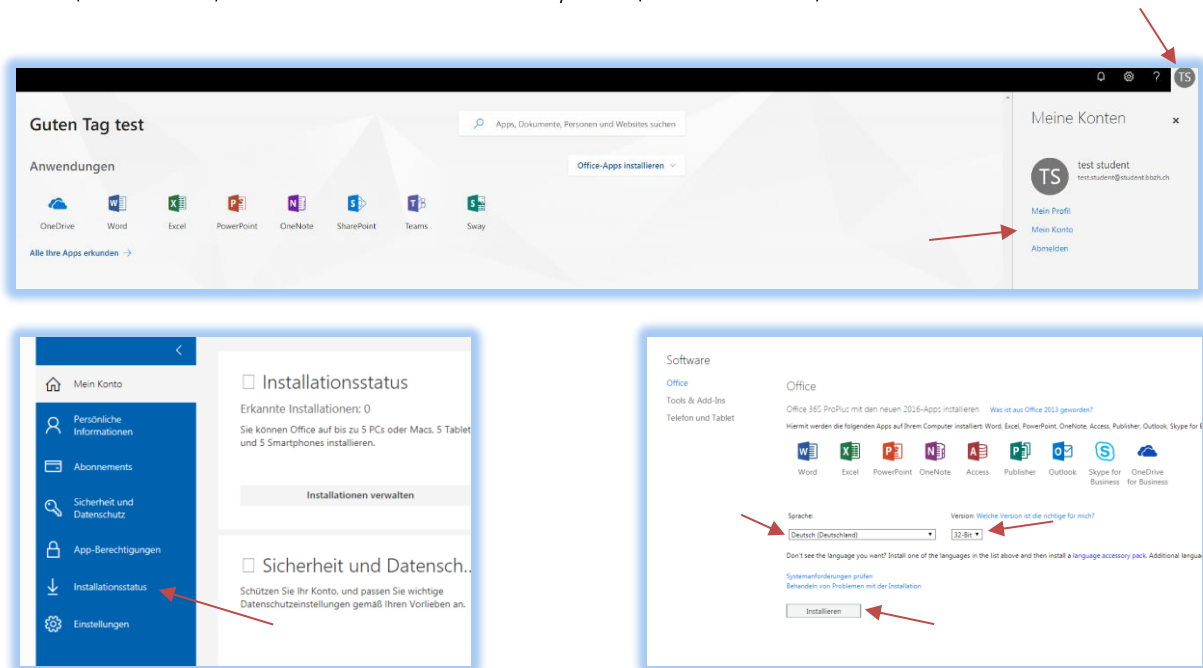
? TS

Guten Tag test

Apps, Dokumente, Personen und Websites suchen

Anwendungen

Office-Apps installieren

OneDrive Word Excel PowerPoint OneNote SharePoint Teams Sway

Alle Ihre Apps erkunden →

Meine Konten

×

TS

test student
test.student@student.bbzh.ch

Mein Profil
Mein Konto
Abmelden

Mein Konto

Persönliche Informationen

Abonnements

Sicherheit und Datenschutz

App-Berechtigungen

Installationsstatus

Einstellungen

Installationsstatus

Erkannte Installationen: 0

Sie können Office auf bis zu 5 PCs oder Macs, 5 Tablet und 5 Smartphones installieren.

Installationen verwalten

Sicherheit und Datensch...

Schützen Sie Ihr Konto, und passen Sie wichtige Datenschutzeinstellungen gemäß Ihren Vorlieben an.

Software

Office
Tools & Add-Ins
Telefon und Tablet

Office

Office 365 ProPlus mit den neuen 2016-Apps installieren Was ist aus Office 2013 geworden?

Hiermit werden die folgenden Apps auf Ihrem Computer installiert: Word, Excel, PowerPoint, OneNote, Access, Publisher, Outlook, Skype for B

Word Excel PowerPoint OneNote Access Publisher Outlook Skype for Business OneDrive for Business

Sprache:
Deutsch (Deutschland)

Version: Welche Version ist die richtige für mich?
32-Bit

Don't see the language you want? Install one of the languages in the list above and then install a language accessory pack. Additional langua

Systemanforderungen prüfen
Behandeln von Problemen mit der Installation

Installieren